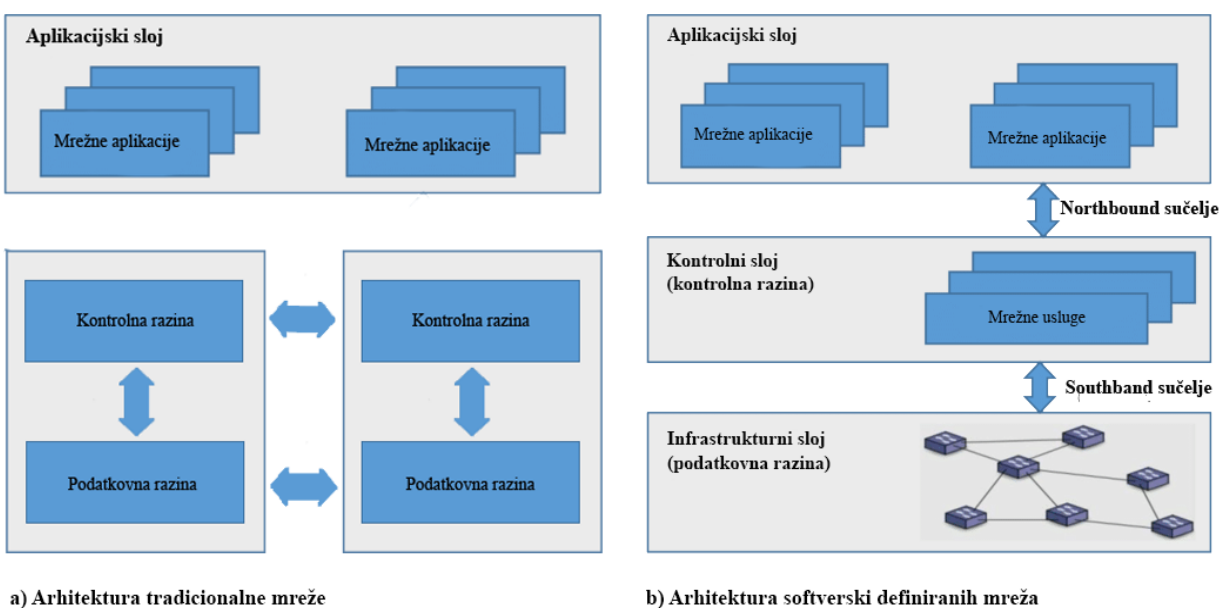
Aplikacijski sloj

Mrežne aplikacije

Mrežne aplikacije

Kontrolna razina

Podatkovna razina

Kontrolna razina

Podatkovna razina

a) Arhitektura tradicionalne mreže

Aplikacijski sloj

Mrežne aplikacije

Mrežne aplikacije

Northbound sučelje

Kontrolni sloj
(kontrolna razina)

Mrežne usluge

Southband sučelje

Infrastrukturni sloj
(podatkovna razina)

b) Arhitektura softverski definiranih mreža